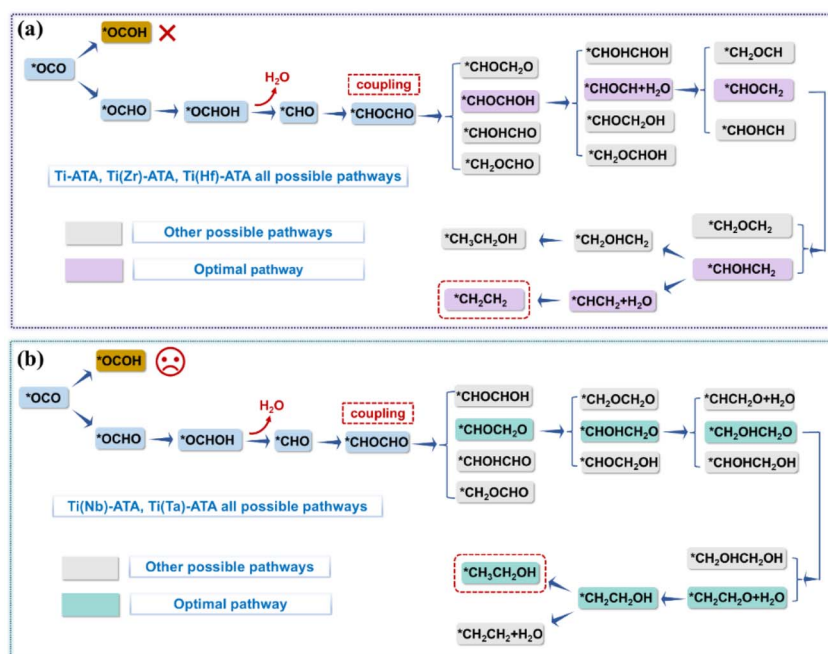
(a)

*OCO

*OCOH ✕

*OCHO → *OCHOH → $H_2O$ *CHO → coupling *CHOCHO

*CHOCH$_2$O
*CHOCHOH
*CHOHCHO
*CH$_2$OCHO

*CHOHCHOH
*CHOCH+$H_2O$
*CHOCH$_2$OH
*CH$_2$OCHOH

*CH$_2$OCH
*CHOCH$_2$
*CHOHCH

Ti-ATA, Ti(Zr)-ATA, Ti(Hf)-ATA all possible pathways

Other possible pathways

Optimal pathway

*CH$_2$OCH$_2$
*CHOHCH$_2$

*CH$_3$CH$_2$OH ← *CH$_2$OHCH$_2$

*CH$_2$CH$_2$ ← *CHCH$_2$+$H_2O$

(b)

*OCO

*OCOH ☹

*OCHO → *OCHOH → $H_2O$ *CHO → coupling *CHOCHO

*CHOCHOH
*CHOCH$_2$O
*CHOHCHO
*CH$_2$OCHO

*CH$_2$OCH$_2$O
*CHOHCH$_2$O
*CHOCH$_2$OH

*CHCH$_2$O+$H_2O$
*CH$_2$OHCH$_2$O
*CHOHCH$_2$OH

Ti(Nb)-ATA, Ti(Ta)-ATA all possible pathways

Other possible pathways

Optimal pathway

*CH$_2$OHCH$_2$OH

*CH$_3$CH$_2$OH ← *CH$_2$CH$_2$OH ← *CH$_2$CH$_2$O+$H_2O$

*CH$_2$CH$_2$+$H_2O$